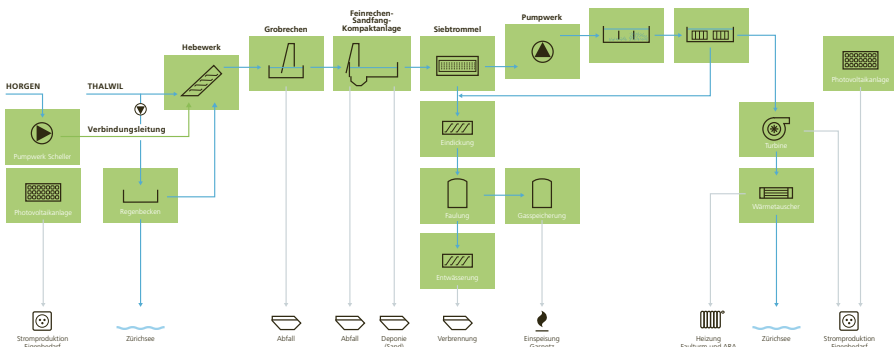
HORGEN

THALWIL

Pumpwerk Scheller

Verbindungsleitung

Photovoltaikanlage

Regenbecken

Hebewerk

Grobrechen

Feinrechen-Sandfang-Kompaktanlage

Siebtrommel

Pumpwerk

Eindickung

Faulung

Gasspeicherung

Entwässerung

Turbine

Wärmetauscher

Photovoltaikanlage

Stromproduktion Eigenbedarf

Zürichsee

Abfall

Abfall

Deponie (Sand)

Verbrennung

Einspeisung Gasnetz

Heizung Faulturm und ARA

Zürichsee

Stromproduktion Eigenbedarf